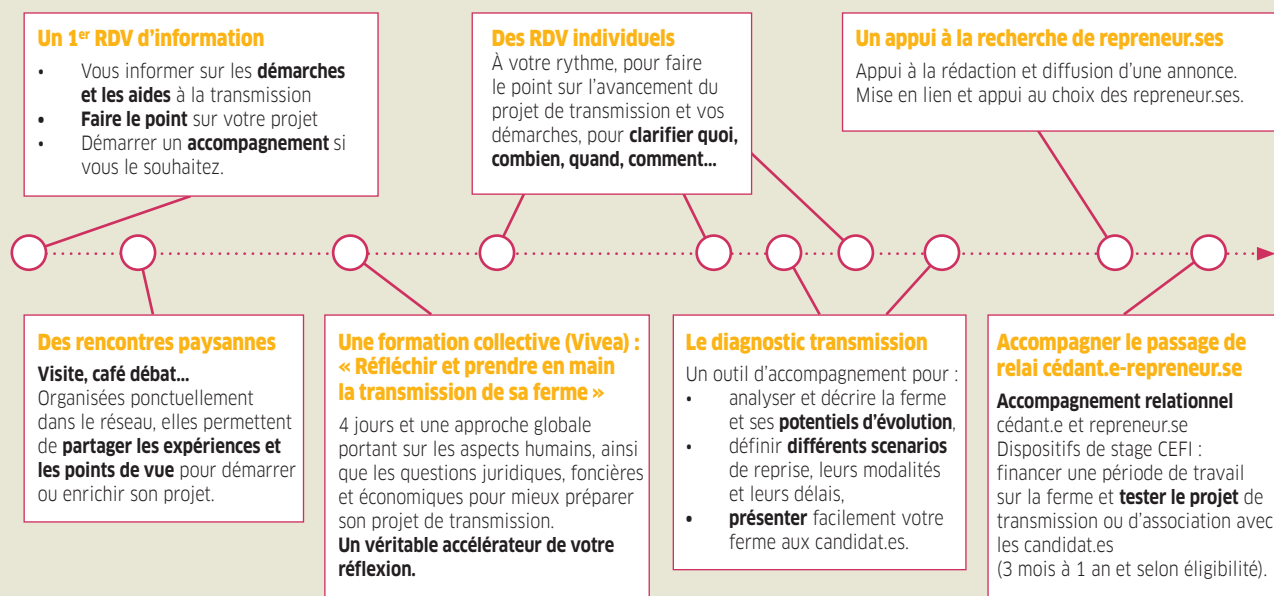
Un 1$^{er}$ RDV d'information
- Vous informer sur les **démarches et les aides** à la transmission
- **Faire le point** sur votre projet
- Démarrer un **accompagnement** si vous le souhaitez.

Des RDV individuels
À votre rythme, pour faire le point sur l'avancement du projet de transmission et vos démarches, pour **clarifier quoi, combien, quand, comment…**

Un appui à la recherche de repreneur.ses
Appui à la rédaction et diffusion d'une annonce. Mise en lien et appui au choix des repreneur.ses.

Des rencontres paysannes
**Visite, café débat…**
Organisées ponctuellement dans le réseau, elles permettent de **partager les expériences et les points de vue** pour démarrer ou enrichir son projet.

Une formation collective (Vivea) : « Réfléchir et prendre en main la transmission de sa ferme »
4 jours et une approche globale portant sur les aspects humains, ainsi que les questions juridiques, foncières et économiques pour mieux préparer son projet de transmission.
**Un véritable accélérateur de votre réflexion.**

Le diagnostic transmission
Un outil d'accompagnement pour :
- analyser et décrire la ferme et ses **potentiels d'évolution**,
- définir **différents scenarios** de reprise, leurs modalités et leurs délais,
- **présenter** facilement votre ferme aux candidat.es.

Accompagner le passage de relai cédant.e-repreneur.se
**Accompagnement relationnel** cédant.e et repreneur.se
Dispositifs de stage CEFI : financer une période de travail sur la ferme et **tester le projet** de transmission ou d'association avec les candidat.es
(3 mois à 1 an et selon éligibilité).